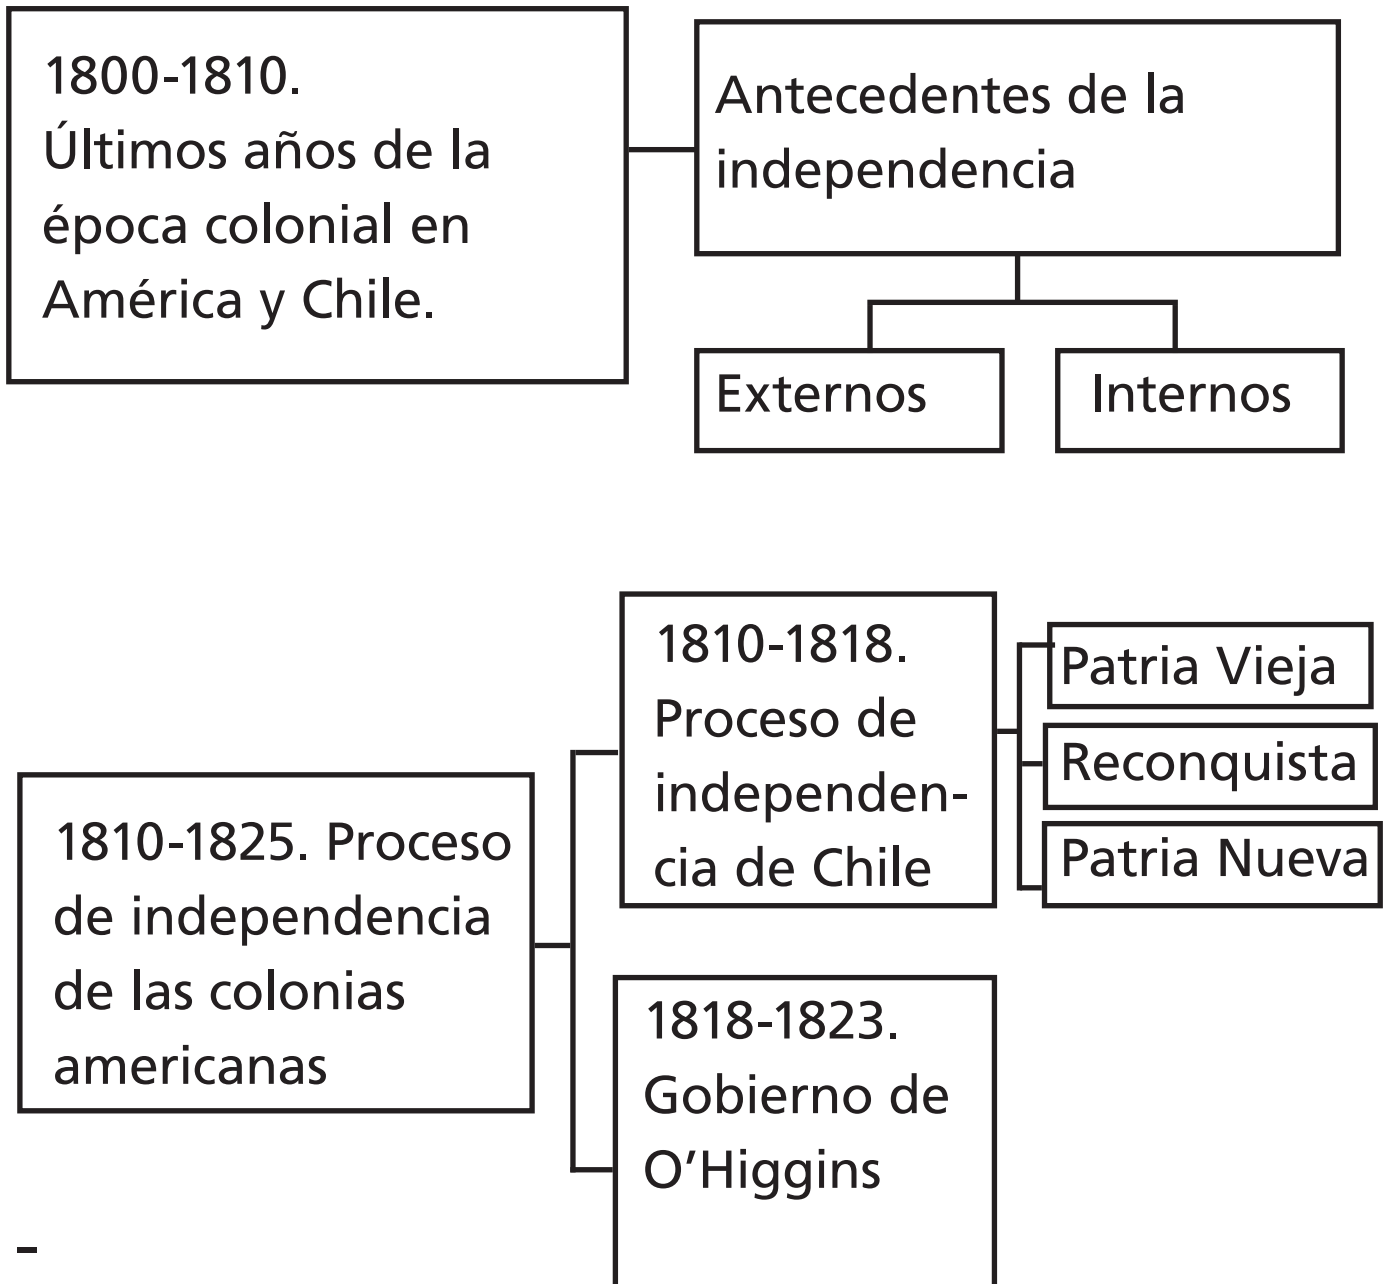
1800-1810.
Últimos años de la época colonial en América y Chile.

Antecedentes de la independencia

Externos

Internos

1810-1825. Proceso de independencia de las colonias americanas

1810-1818.
Proceso de independencia de Chile

Patria Vieja

Reconquista

Patria Nueva

1818-1823.
Gobierno de O'Higgins